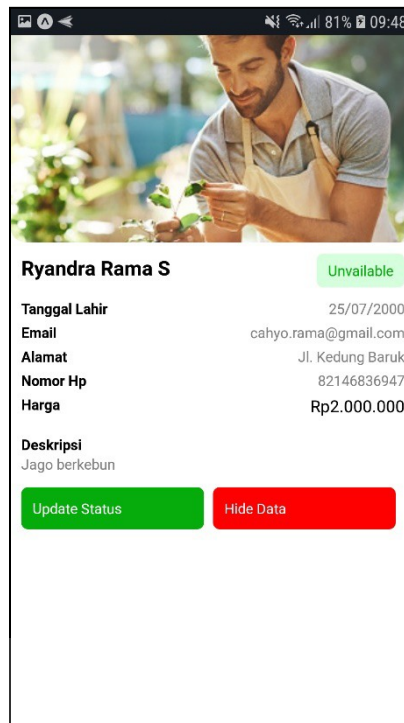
81% 09:48

Ryandra Rama S

Unvailable

Tanggal Lahir 25/07/2000
Email cahyo.rama@gmail.com
Alamat Jl. Kedung Baruk
Nomor Hp 82146836947
Harga Rp2.000.000

Deskripsi
Jago berkebun

Update Status

Hide Data